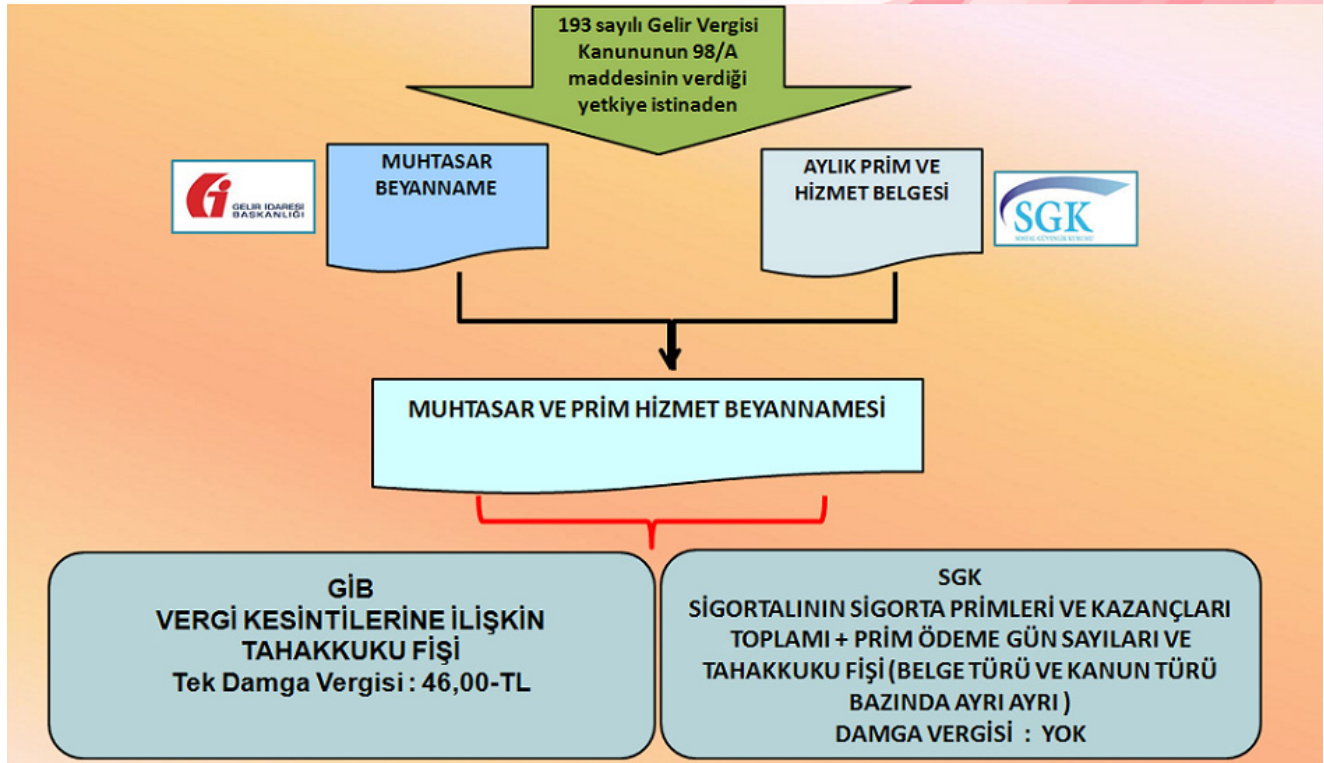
193 sayılı Gelir Vergisi Kanununun 98/A maddesinin verdiği yetkiye istinaden

GELİR İDARESİ BAŞKANLIĞI

MUHTASAR BEYANNAME

AYLIK PRİM VE HİZMET BELGESİ

SGK
SOSYAL GÜVENLİK KURUMU

MUHTASAR VE PRİM HİZMET BEYANNAMESİ

GİB
VERGİ KESİNTİLERİNE İLİŞKİN TAHAKKUKU FİŞİ
Tek Damga Vergisi : 46,00-TL

SGK
SİGORTALININ SİGORTA PRİMLERİ VE KAZANÇLARI TOPLAMI + PRİM ÖDEME GÜN SAYILARI VE TAHAKKUKU FİŞİ (BELGE TÜRÜ VE KANUN TÜRÜ BAZINDA AYRI AYRI )
DAMGA VERGİSİ : YOK